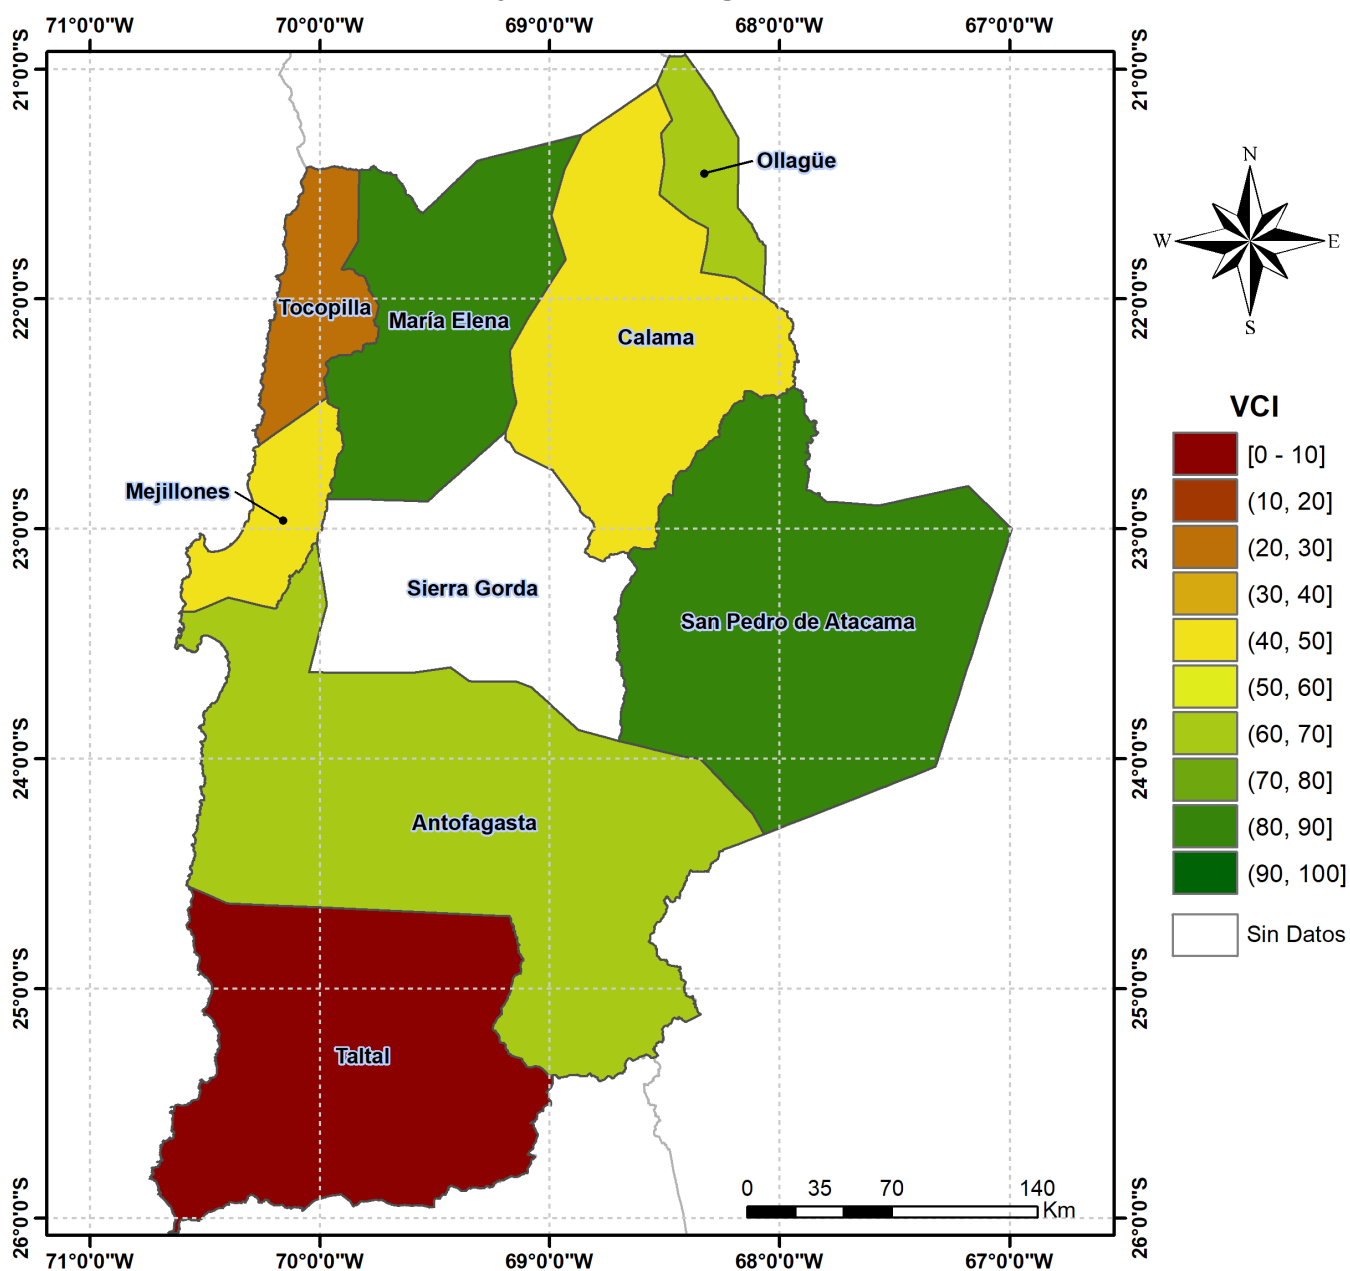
71°0'0"W 70°0'0"W 69°0'0"W 68°0'0"W 67°0'0"W

21°0'0"S
22°0'0"S
23°0'0"S
24°0'0"S
25°0'0"S
26°0'0"S

Ollagüe
Tocopilla
María Elena
Calama
Mejillones
Sierra Gorda
San Pedro de Atacama
Antofagasta
Taltal

N
W
E
S

VCI
[0 - 10]
(10, 20]
(20, 30]
(30, 40]
(40, 50]
(50, 60]
(60, 70]
(70, 80]
(80, 90]
(90, 100]
Sin Datos

0 35 70 140
Km

71°0'0"W 70°0'0"W 69°0'0"W 68°0'0"W 67°0'0"W

21°0'0"S
22°0'0"S
23°0'0"S
24°0'0"S
25°0'0"S
26°0'0"S